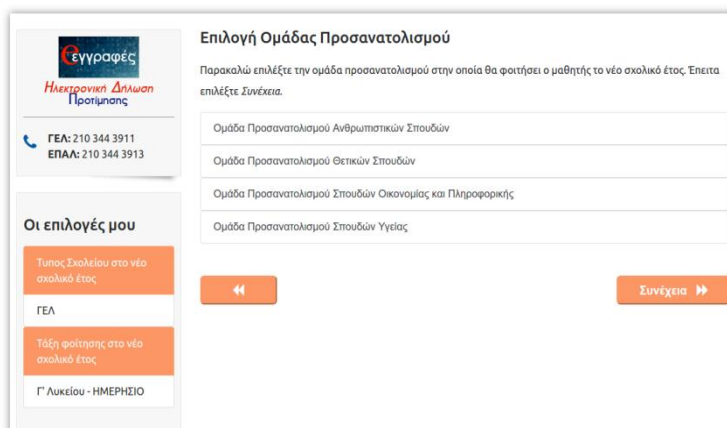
eεγγραφές
Ηλεκτρονική Δήλωση Προτίμησης

ΓΕΛ: 210 344 3911
ΕΠΑΛ: 210 344 3913

Οι επιλογές μου

Τυπος Σχολείου στο νέο σχολικό έτος

ΓΕΛ

Τάξη φοίτησης στο νέο σχολικό έτος

Γ' Λυκείου - ΗΜΕΡΗΣΙΟ

Επιλογή Ομάδας Προσανατολισμού

Παρακαλώ επιλέξτε την ομάδα προσανατολισμού στην οποία θα φοιτήσει ο μαθητής το νέο σχολικό έτος. Έπειτα επιλέξτε Συνέχεια.

Ομάδα Προσανατολισμού Ανθρωπιστικών Σπουδών

Ομάδα Προσανατολισμού Θετικών Σπουδών

Ομάδα Προσανατολισμού Σπουδών Οικονομίας και Πληροφορικής

Ομάδα Προσανατολισμού Σπουδών Υγείας

Συνέχεια